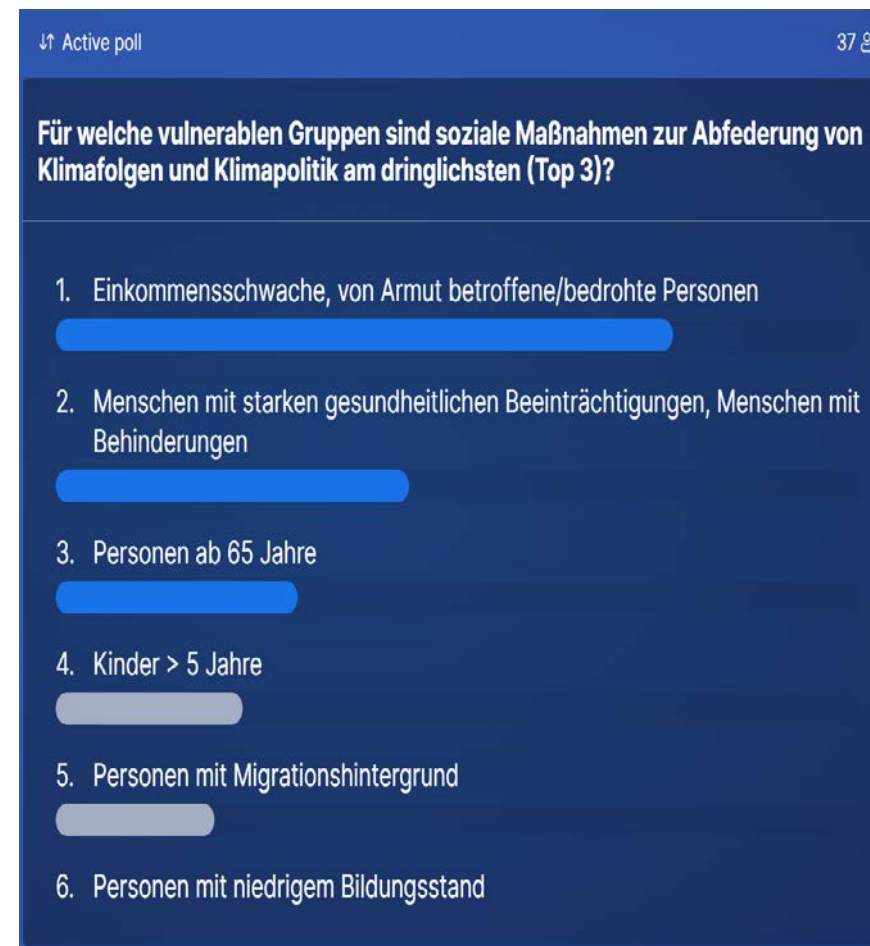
Active poll

37

Für welche vulnerablen Gruppen sind soziale Maßnahmen zur Abfederung von Klimafolgen und Klimapolitik am dringlichsten (Top 3)?

1. Einkommensschwache, von Armut betroffene/bedrohte Personen

2. Menschen mit starken gesundheitlichen Beeinträchtigungen, Menschen mit Behinderungen

3. Personen ab 65 Jahre

4. Kinder > 5 Jahre

5. Personen mit Migrationshintergrund

6. Personen mit niedrigem Bildungsstand